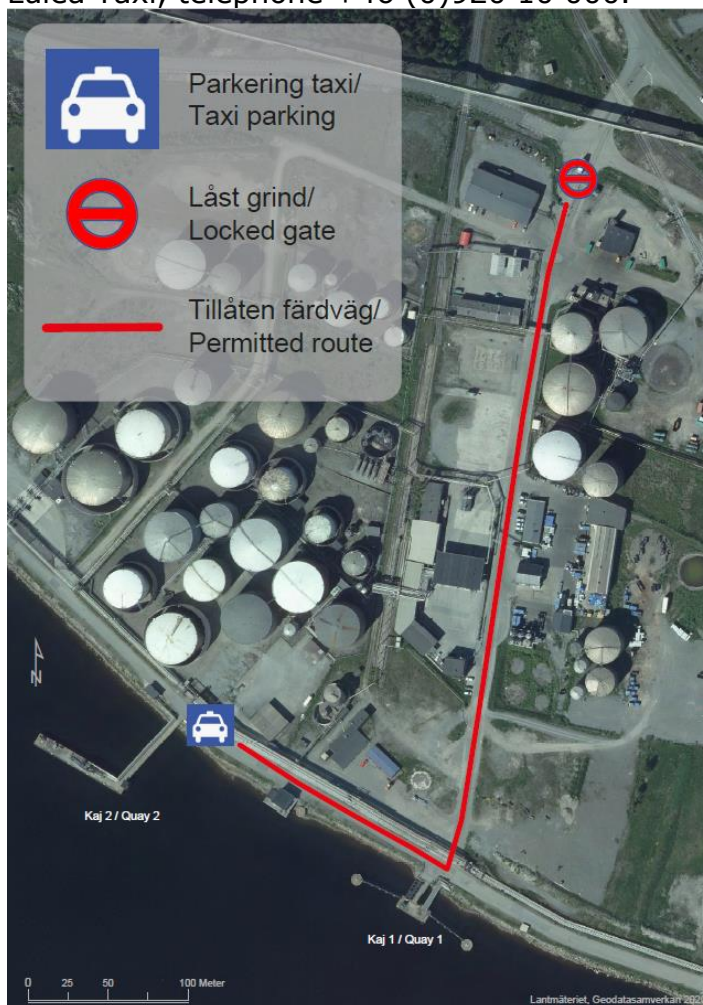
Luleå Taxi, telephone +46 (0)920-10 000.

Parkering taxi/ Taxi parking

Låst grind/ Locked gate

Tillåten färdväg/ Permitted route

N

Kaj 2 / Quay 2

Kaj 1 / Quay 1

0 25 50 100 Meter

Lantmäteriet, Geodatasamverkan 202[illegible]